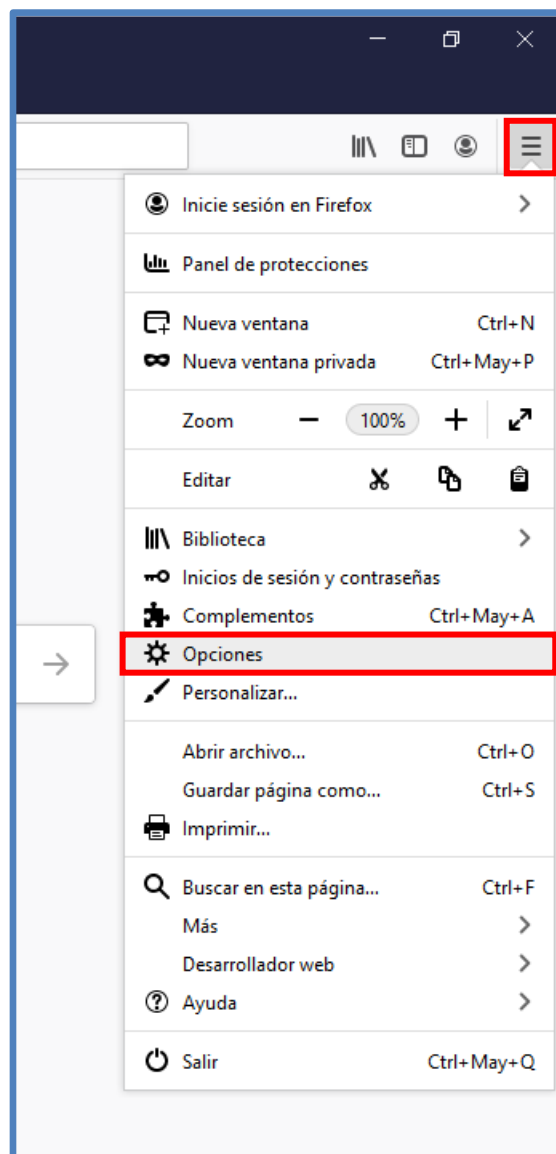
Inicie sesión en Firefox

Panel de protecciones

Nueva ventana Ctrl+N
Nueva ventana privada Ctrl+May+P

Zoom − 100% +

Editar

Biblioteca
Inicios de sesión y contraseñas
Complementos Ctrl+May+A
Opciones
Personalizar...

Abrir archivo... Ctrl+O
Guardar página como... Ctrl+S
Imprimir...

Buscar en esta página... Ctrl+F
Más
Desarrollador web
Ayuda

Salir Ctrl+May+Q